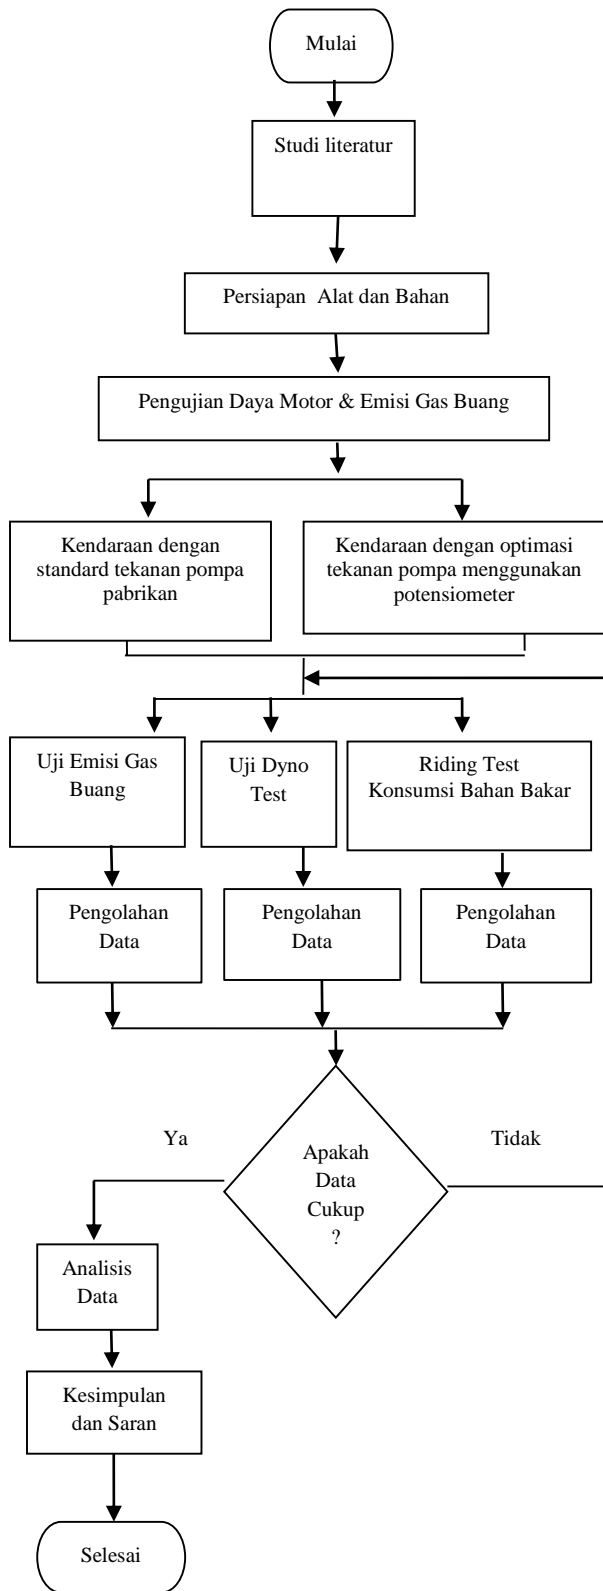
Mulai

Studi literatur

Persiapan Alat dan Bahan

Pengujian Daya Motor & Emisi Gas Buang

Kendaraan dengan standard tekanan pompa pabrikan

Kendaraan dengan optimasi tekanan pompa menggunakan potensiometer

Uji Emisi Gas Buang

Uji Dyno Test

Riding Test Konsumsi Bahan Bakar

Pengolahan Data

Pengolahan Data

Pengolahan Data

Ya

Apakah Data Cukup ?

Tidak

Analisis Data

Kesimpulan dan Saran

Selesai